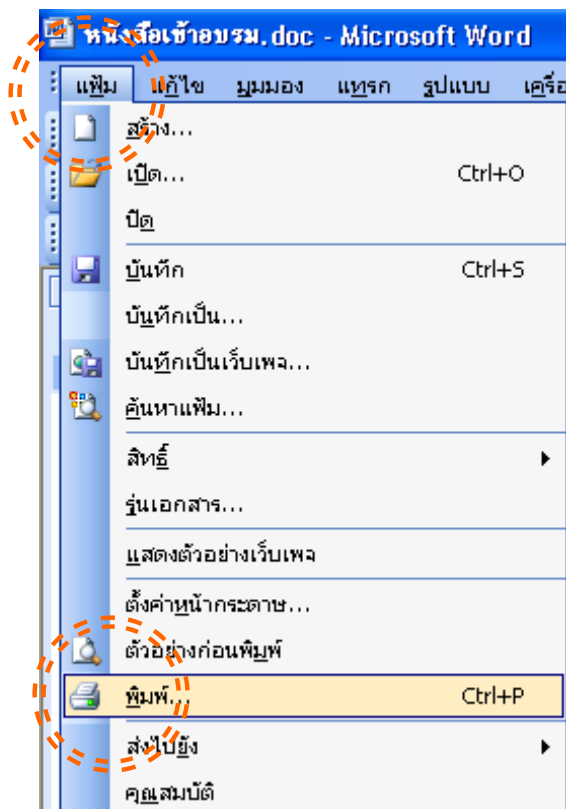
หนังสือเข้าอบรม.doc - Microsoft Word

แฟ้ม แก้ไข มุมมอง แทรก รูปแบบ เครื่อ

สร้าง...
เปิด... Ctrl+O
ปิด
บันทึก Ctrl+S
บันทึกเป็น...
บันทึกเป็นเว็บเพจ...
ค้นหาแฟ้ม...
สิทธิ์
รุ่นเอกสาร...
แสดงตัวอย่างเว็บเพจ
ตั้งค่าหน้ากระดาษ...
ตัวอย่างก่อนพิมพ์
พิมพ์... Ctrl+P
ส่งไปยัง
คุณสมบัติ